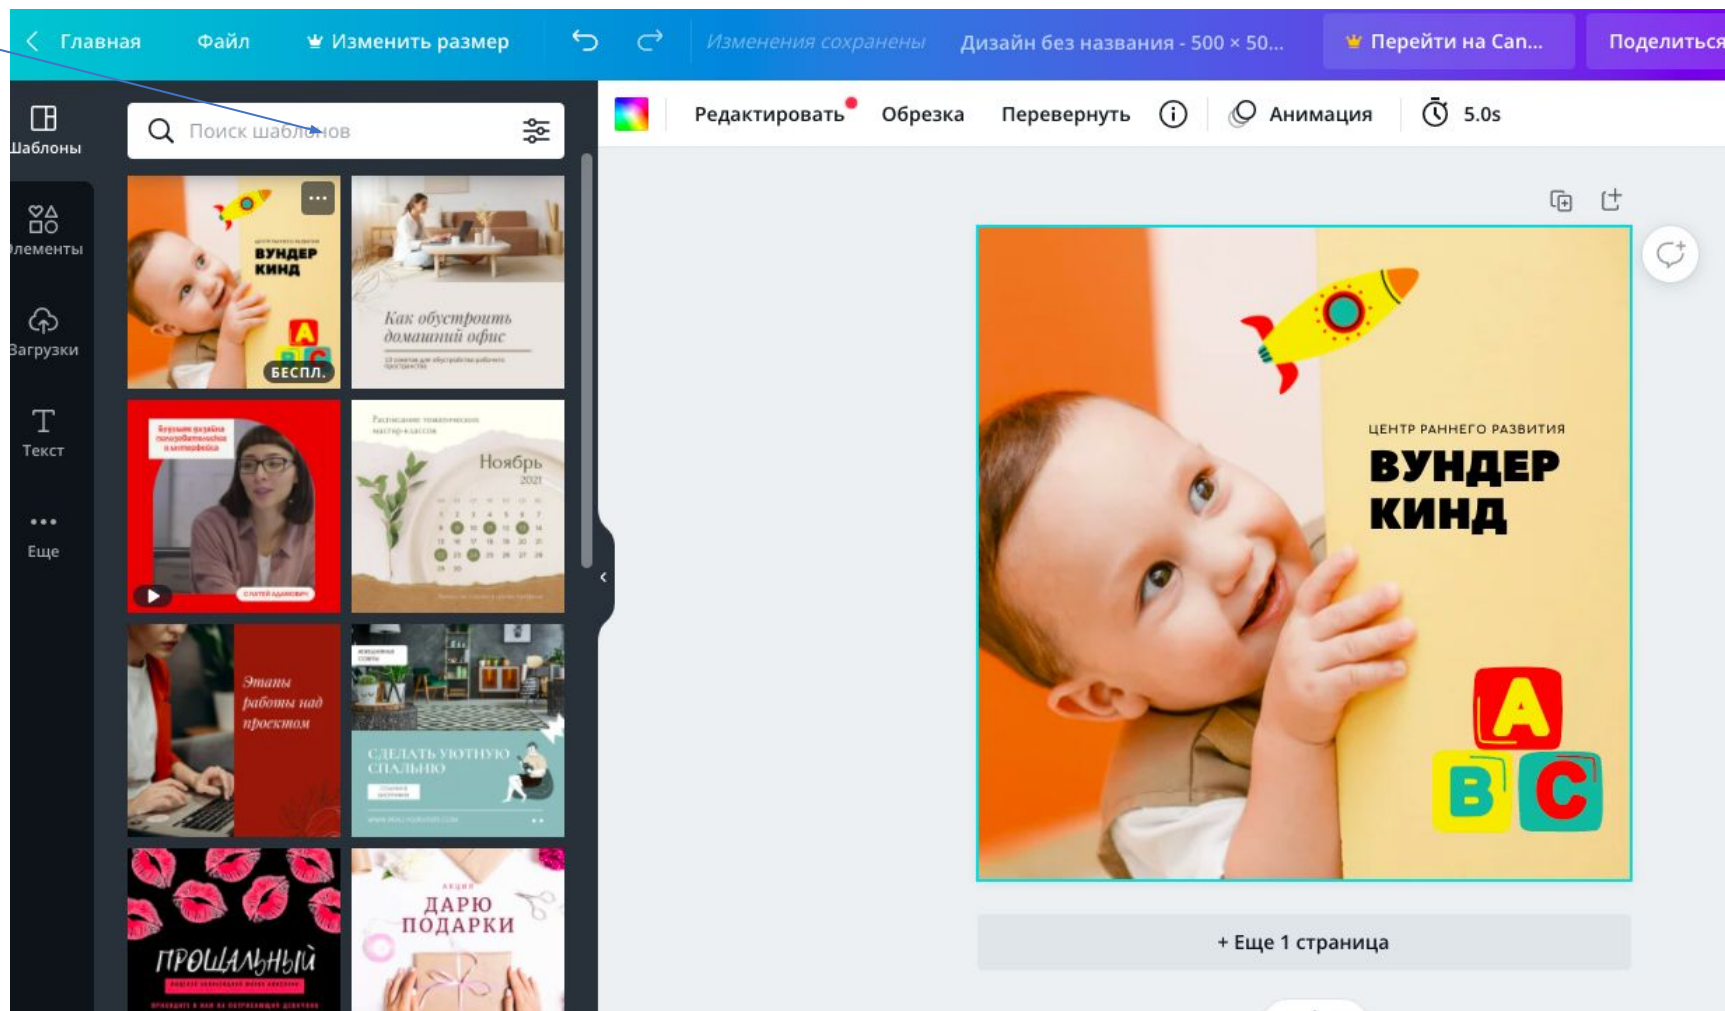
Главная Файл Изменить размер Изменения сохранены Дизайн без названия - 500 × 50... Перейти на Can... Поделиться

Шаблоны
Элементы
Загрузки
Текст
Еще

Поиск шаблонов

ЦЕНТР РАННЕГО РАЗВИТИЯ
ВУНДЕР КИНД
БЕСПЛ.

Как обустроить домашний офис

Ноябрь 2021

Этапы работы над проектом

СДЕЛАТЬ УЮТНУЮ СПАЛЬНЮ

ПРОЩАЛЬНЫЙ

ДАРЮ ПОДАРКИ

Редактировать Обрезка Перевернуть Анимация 5.0s

ЦЕНТР РАННЕГО РАЗВИТИЯ
ВУНДЕР КИНД

A
B C

+ Еще 1 страница